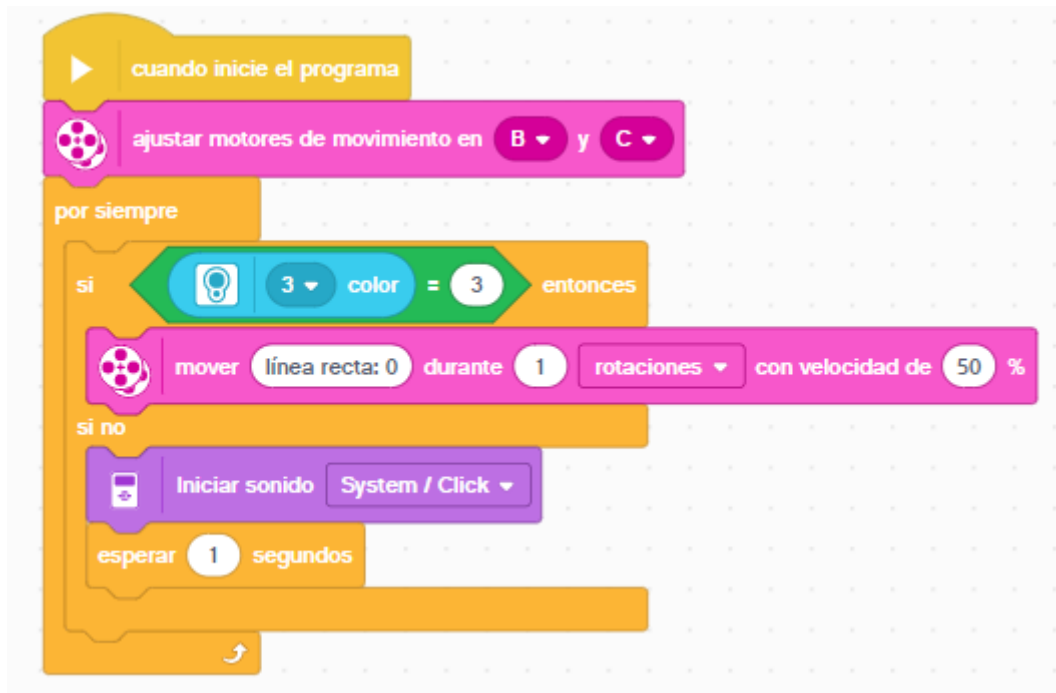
cuando inicie el programa

ajustar motores de movimiento en B y C

por siempre

si 3 color = 3 entonces

mover línea recta: 0 durante 1 rotaciones con velocidad de 50 %

si no

Iniciar sonido System / Click

esperar 1 segundos